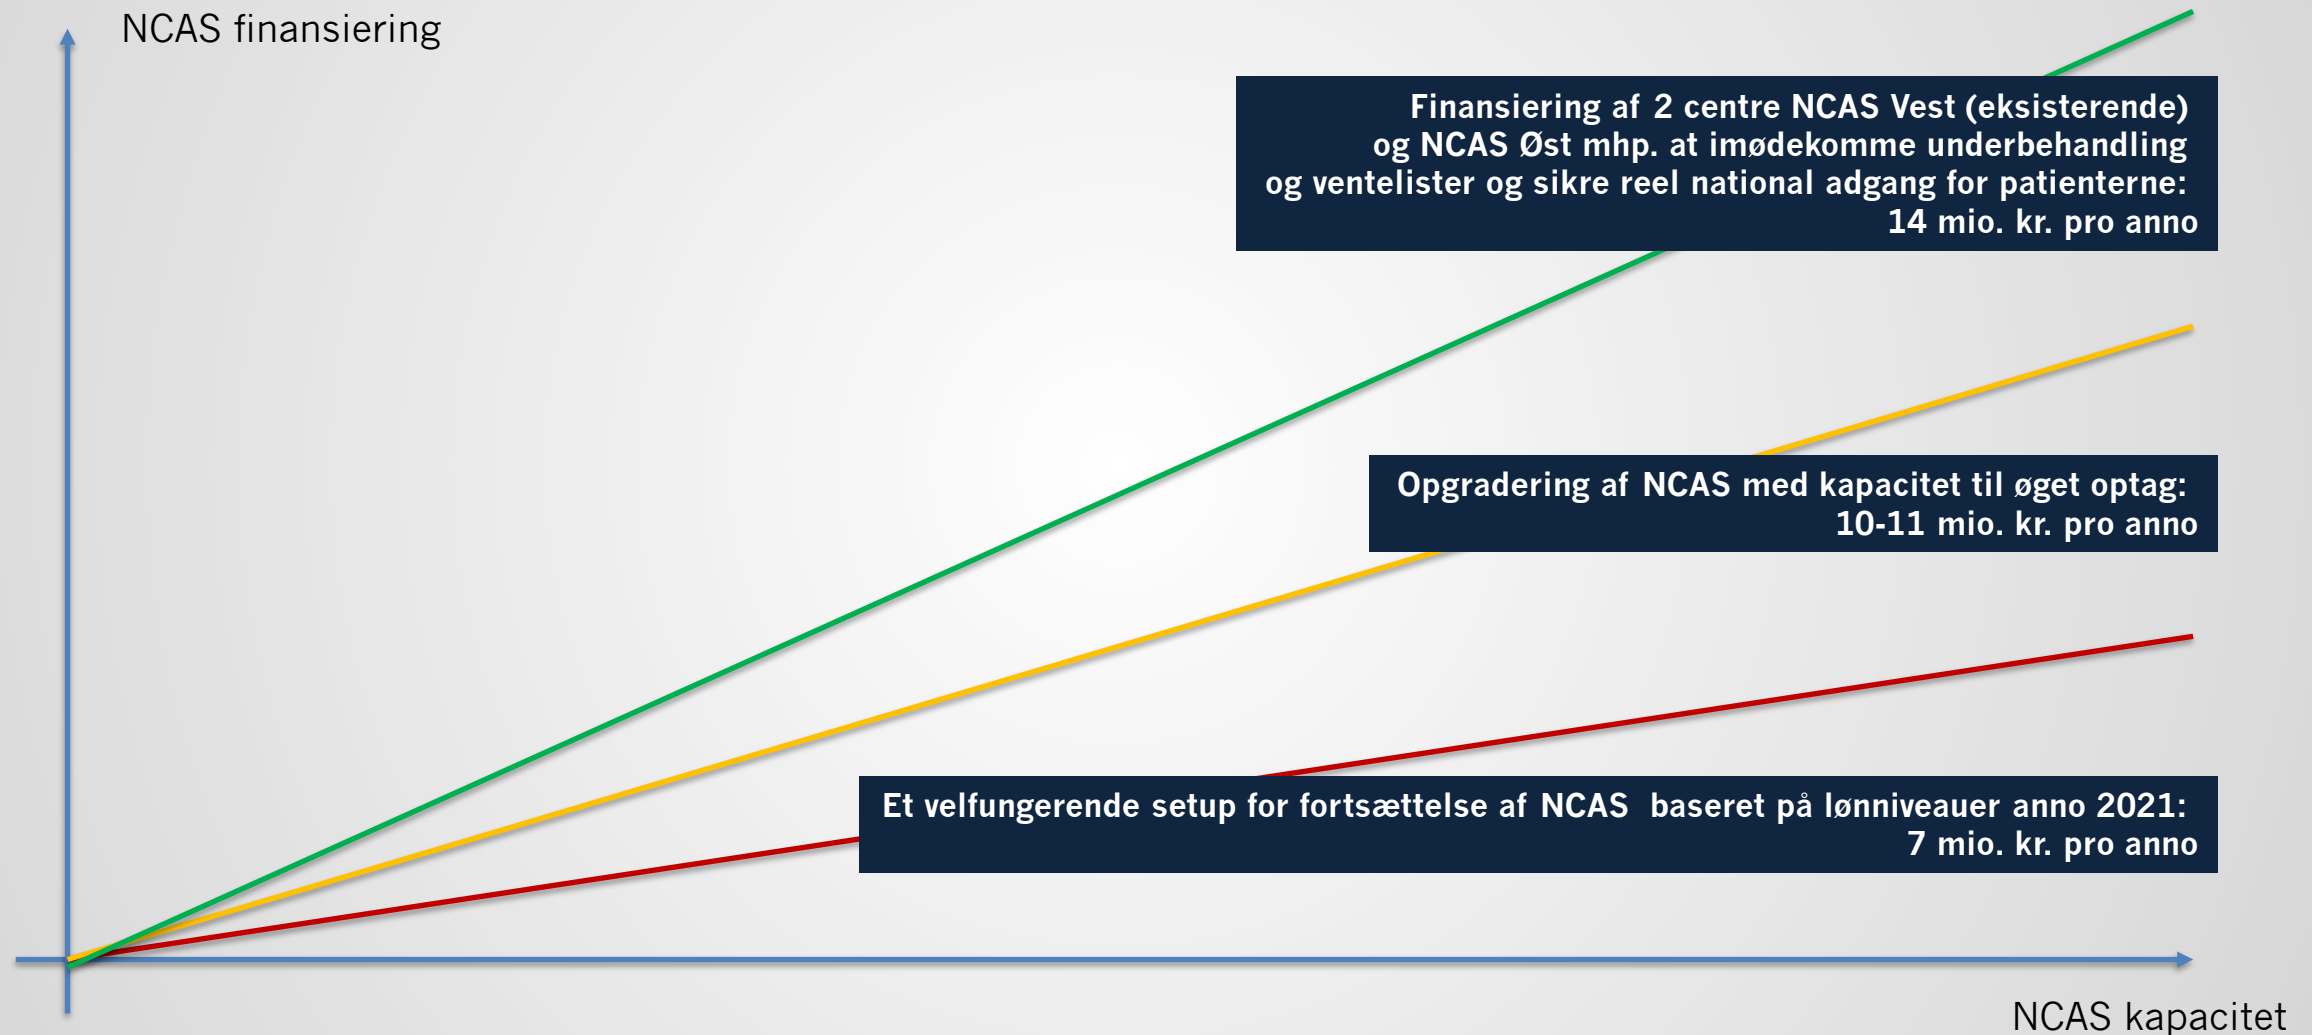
NCAS finansiering

Finansiering af 2 centre NCAS Vest (eksisterende) og NCAS Øst mhp. at imødekomme underbehandling og ventelister og sikre reel national adgang for patienterne: 14 mio. kr. pro anno

Opgradering af NCAS med kapacitet til øget optag: 10-11 mio. kr. pro anno

Et velfungerende setup for fortsættelse af NCAS baseret på lønniveauer anno 2021: 7 mio. kr. pro anno

NCAS kapacitet